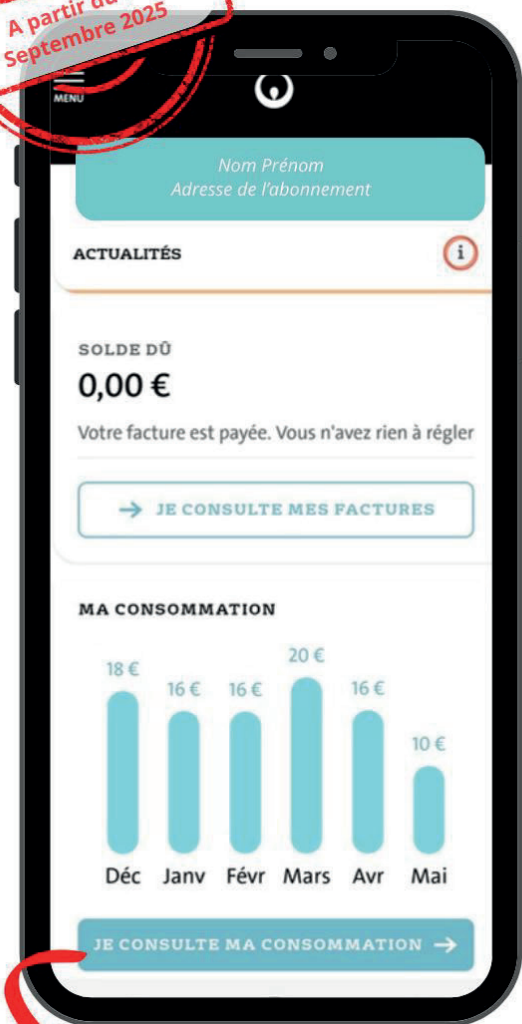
A partir du
Septembre 2025

MENU

Nom Prénom
Adresse de l'abonnement

ACTUALITÉS

SOLDE DÛ
0,00 €
Votre facture est payée. Vous n'avez rien à régler

JE CONSULTE MES FACTURES

MA CONSOMMATION

18 € 16 € 16 € 20 € 16 € 10 €

Déc Janv Févr Mars Avr Mai

JE CONSULTE MA CONSOMMATION